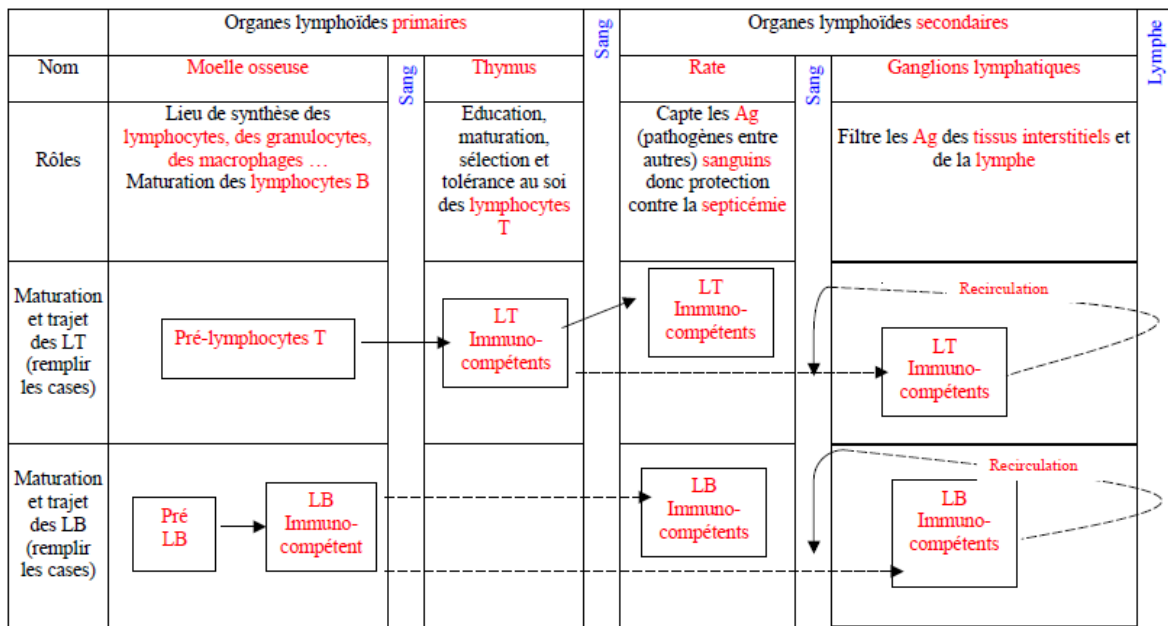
| | Organes lymphoïdes primaires | | | Sang | Organes lymphoïdes secondaires | | | Lymphe |
|---|---|---|---|---|---|---|---|---|
| Nom | Moelle osseuse | Sang | Thymus | | Rate | Sang | Ganglions lymphatiques | |
| Rôles | Lieu de synthèse des lymphocytes, des granulocytes, des macrophages … Maturation des lymphocytes B | | Education, maturation, sélection et tolérance au soi des lymphocytes T | | Capte les Ag (pathogènes entre autres) sanguins donc protection contre la septicémie | | Filtre les Ag des tissus interstitiels et de la lymphe | |
| Maturation et trajet des LT (remplir les cases) | Pré-lymphocytes T | | LT Immuno-compétents | | LT Immuno-compétents | | Recirculation LT Immuno-compétents | |
| Maturation et trajet des LB (remplir les cases) | Pré LB → LB Immuno-compétent | | | | LB Immuno-compétents | | Recirculation LB Immuno-compétents | |